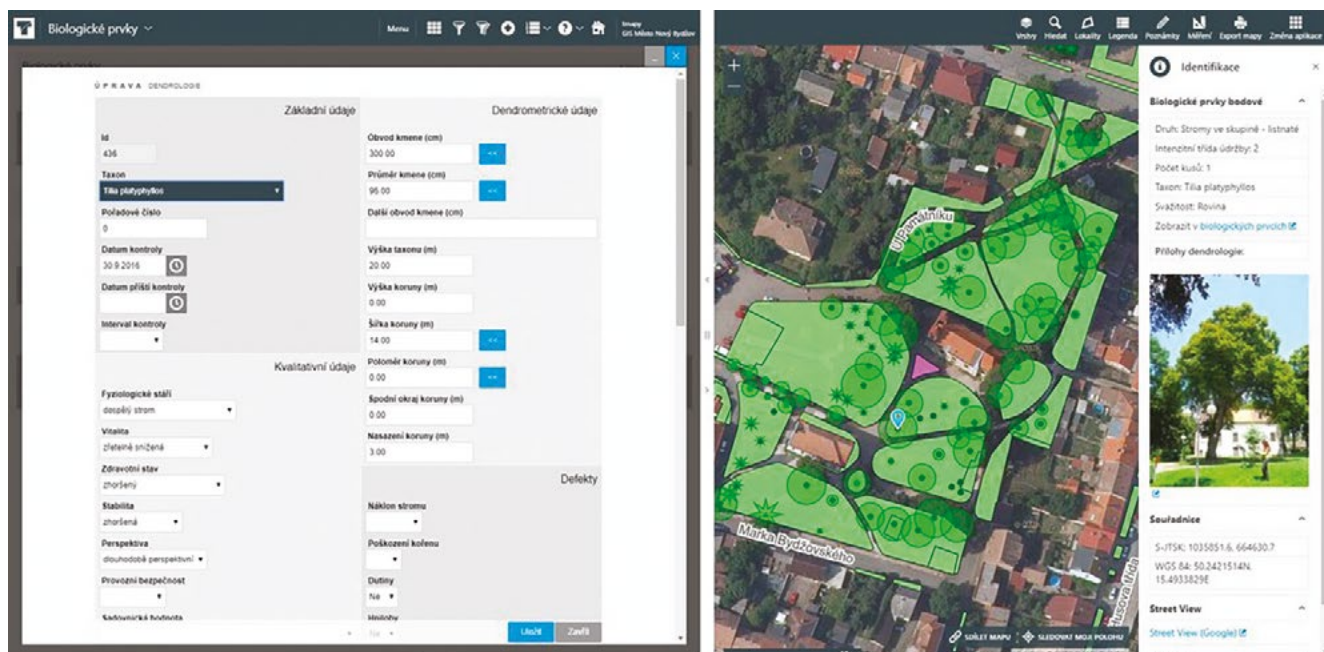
Biologické prvky

Menu

Smapy
GIS Město Nový Bydžov

ÚPRAVA DENDROLOGIE

Základní údaje

Id
436

Taxon
Tilia platyphyllos

Pořadové číslo
0

Datum kontroly
30.9.2016

Datum příští kontroly

Interval kontroly

Kvalitativní údaje

Fyziologické stáří
dospělý strom

Vitalita
zřetelně snížená

Zdravotní stav
zhoršený

Stabilita
zhoršená

Perspektiva
dlouhodobě perspektivní

Provozní bezpečnost

Sadovnická hodnota

Dendrometrické údaje

Obvod kmene (cm)
300.00

Průměr kmene (cm)
95.00

Další obvod kmene (cm)

Výška taxonu (m)
20.00

Výška koruny (m)
0.00

Šířka koruny (m)
14.00

Poloměr koruny (m)
0.00

Spodní okraj koruny (m)
0.00

Nasazení koruny (m)
3.00

Defekty

Náklon stromu

Poškození kořenu

Dutiny
Ne

Hniloby
Ne

Uložit
Zavřít

Vrstvy Hledat Lokality Legenda Poznámky Měření Export mapy Změna aplikace

U Pomníku

Marka Bydžovského

Husova třída

SDÍLET MAPU
SLEDOVAT MOJI POLOHU

Identifikace

Biologické prvky bodové

Druh: Stromy ve skupině - listnaté
Intenzitní třída údržby: 2
Počet kusů: 1
Taxon: Tilia platyphyllos
Svažitost: Rovina
Zobrazit v biologických prvcích

Přílohy dendrologie:

Souřadnice

S-JTSK: 1035851.6, 664630.7
WGS 84: 50.2421514N, 15.4933829E

Street View

Street View (Google)